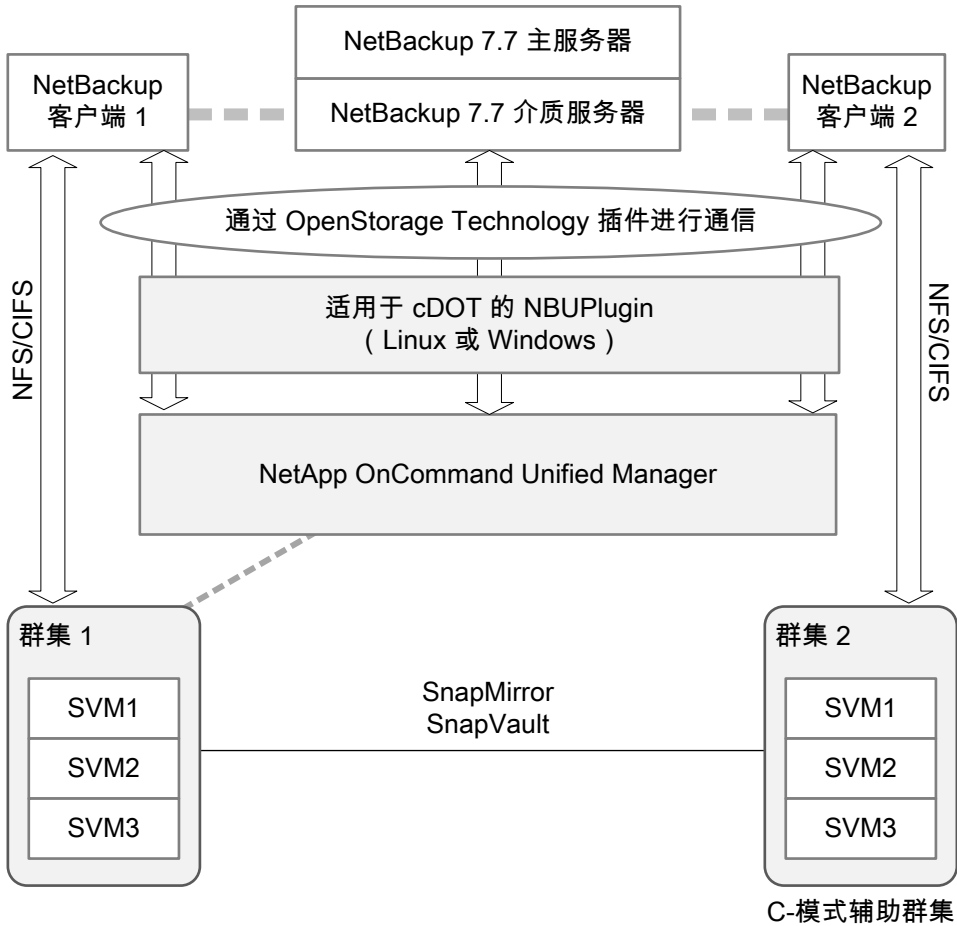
NetBackup 7.7 主服务器

NetBackup 7.7 介质服务器

NetBackup
客户端 1

NetBackup
客户端 2

通过 OpenStorage Technology 插件进行通信

NFS/CIFS

NFS/CIFS

适用于 cDOT 的 NBUPlugin
（Linux 或 Windows）

NetApp OnCommand Unified Manager

群集 1

SVM1

SVM2

SVM3

SnapMirror
SnapVault

群集 2

SVM1

SVM2

SVM3

C-模式辅助群集